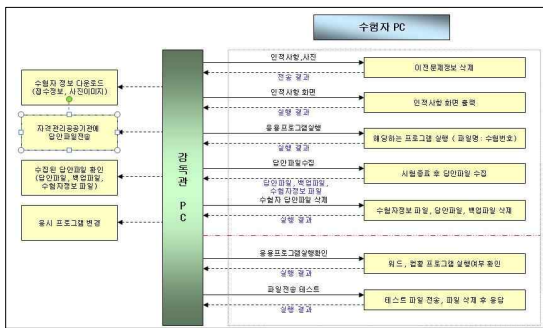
수험자 PC

수험자 정보 다운로드 (접수정보, 사진이미지)

자격관리공공기관에 답안파일전송

수집된 답안파일 확인 (답안파일, 백업파일, 수험자정보 파일)

응시 프로그램 변경

감독관 PC

인적사항, 사진

전송 결과

인적사항 화면

실행 결과

응용프로그램실행

실행 결과

답안파일수집

답안파일, 백업파일, 수험자정보 파일

수험자 답안파일 삭제

실행 결과

응용프로그램실행확인

실행 결과

파일전송 테스트

실행 결과

이전 문제정보 삭제

인적사항 화면 출력

해당하는 프로그램 실행 ( 파일명 : 수험번호)

시험종료 후 답안파일 수집

수험자정보 파일, 답안파일, 백업파일 삭제

워드, 엑셀 프로그램 실행여부 확인

테스트 파일 전송, 파일 삭제 후 응답